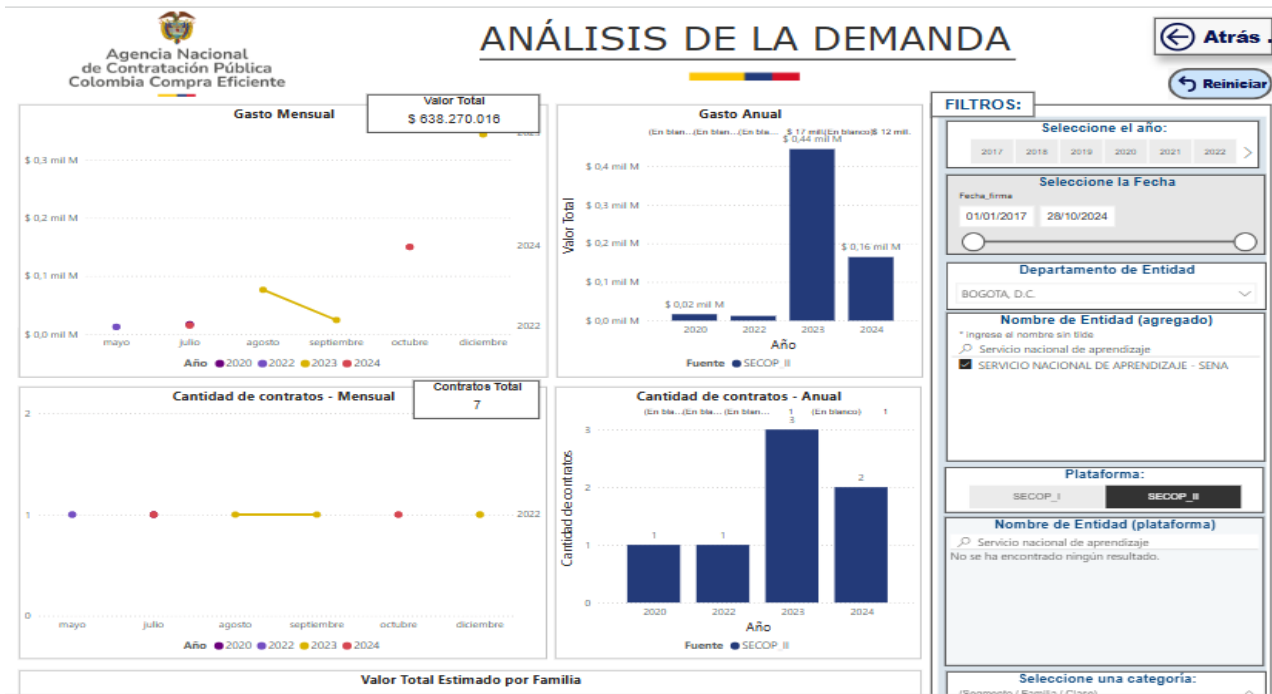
Agencia Nacional
de Contratación Pública
Colombia Compra Eficiente

ANÁLISIS DE LA DEMANDA

Atrás .

Reiniciar

Gasto Mensual

Valor Total
$ 638.270.016

$ 0,3 mil M
$ 0,2 mil M
$ 0,1 mil M
$ 0,0 mil M

2023
2024
2022

mayo julio agosto septiembre octubre diciembre

Año 2020 2022 2023 2024

Gasto Anual

(En blan... (En blan... (En bla... $ 17 mil (En blanco) $ 12 mil

$ 0,44 mil M
$ 0,16 mil M
$ 0,02 mil M

$ 0,4 mil M
$ 0,3 mil M
$ 0,2 mil M
$ 0,1 mil M
$ 0,0 mil M

Valor Total

2020 2022 2023 2024
Año

Fuente SECOP_II

Cantidad de contratos - Mensual

Contratos Total
7

2
1
0

2022

mayo julio agosto septiembre octubre diciembre

Año 2020 2022 2023 2024

Cantidad de contratos - Anual

(En bla... (En bla... (En blan... 1 (En blanco) 1

3
2
1
1

3
2
1
0

Cantidad de contratos

2020 2022 2023 2024
Año

Fuente SECOP_II

Valor Total Estimado por Familia

FILTROS:

Seleccione el año:
2017 2018 2019 2020 2021 2022

Seleccione la Fecha
Fecha_firma
01/01/2017 28/10/2024

Departamento de Entidad
BOGOTA, D.C.

Nombre de Entidad (agregado)
* ingrese el nombre sin tilde
Servicio nacional de aprendizaje
SERVICIO NACIONAL DE APRENDIZAJE - SENA

Plataforma:
SECOP_I SECOP_II

Nombre de Entidad (plataforma)
Servicio nacional de aprendizaje
No se ha encontrado ningún resultado.

Seleccione una categoría:
(Segmento / Familia / Clase)